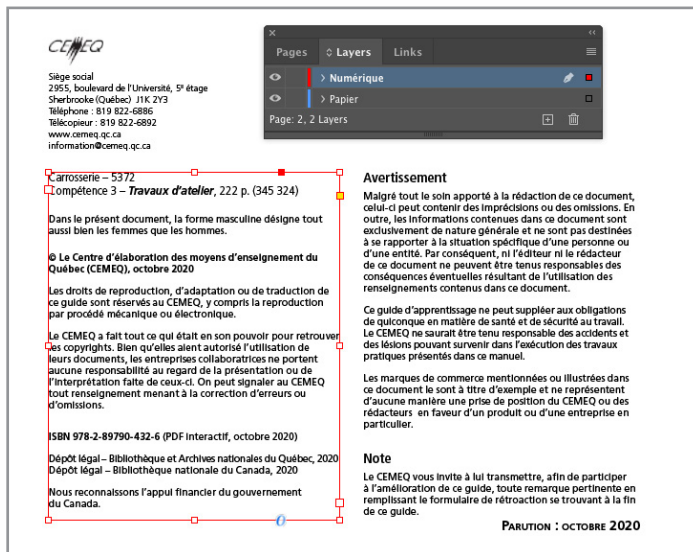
CEMEQ

Siège social
2955, boulevard de l'Université, 5e étage
Sherbrooke (Québec) J1K 2Y3
Téléphone : 819 822-6886
Télécopieur : 819 822-6892
www.cemeq.qc.ca
information@cemeq.qc.ca

Pages Layers Links

Numérique
Papier
Page: 2, 2 Layers

Carrosserie – 5372
Compétence 3 – *Travaux d'atelier*, 222 p. (345 324)

Dans le présent document, la forme masculine désigne tout aussi bien les femmes que les hommes.

© Le Centre d'élaboration des moyens d'enseignement du Québec (CEMEQ), octobre 2020

Les droits de reproduction, d'adaptation ou de traduction de ce guide sont réservés au CEMEQ, y compris la reproduction par procédé mécanique ou électronique.

Le CEMEQ a fait tout ce qui était en son pouvoir pour retrouver les copyrights. Bien qu'elles aient autorisé l'utilisation de leurs documents, les entreprises collaboratrices ne portent aucune responsabilité au regard de la présentation ou de l'interprétation faite de ceux-ci. On peut signaler au CEMEQ tout renseignement menant à la correction d'erreurs ou d'omissions.

ISBN 978-2-89790-432-6 (PDF interactif, octobre 2020)

Dépôt légal – Bibliothèque et Archives nationales du Québec, 2020
Dépôt légal – Bibliothèque nationale du Canada, 2020

Nous reconnaissons l'appui financier du gouvernement du Canada.

Avertissement

Malgré tout le soin apporté à la rédaction de ce document, celui-ci peut contenir des imprécisions ou des omissions. En outre, les informations contenues dans ce document sont exclusivement de nature générale et ne sont pas destinées à se rapporter à la situation spécifique d'une personne ou d'une entité. Par conséquent, ni l'éditeur ni le rédacteur de ce document ne peuvent être tenus responsables des conséquences éventuelles résultant de l'utilisation des renseignements contenus dans ce document.

Ce guide d'apprentissage ne peut suppléer aux obligations de quiconque en matière de santé et de sécurité au travail. Le CEMEQ ne saurait être tenu responsable des accidents et des lésions pouvant survenir dans l'exécution des travaux pratiques présentés dans ce manuel.

Les marques de commerce mentionnées ou illustrées dans ce document le sont à titre d'exemple et ne représentent d'aucune manière une prise de position du CEMEQ ou des rédacteurs en faveur d'un produit ou d'une entreprise en particulier.

Note

Le CEMEQ vous invite à lui transmettre, afin de participer à l'amélioration de ce guide, toute remarque pertinente en remplissant le formulaire de rétroaction se trouvant à la fin de ce guide.

Parution : octobre 2020